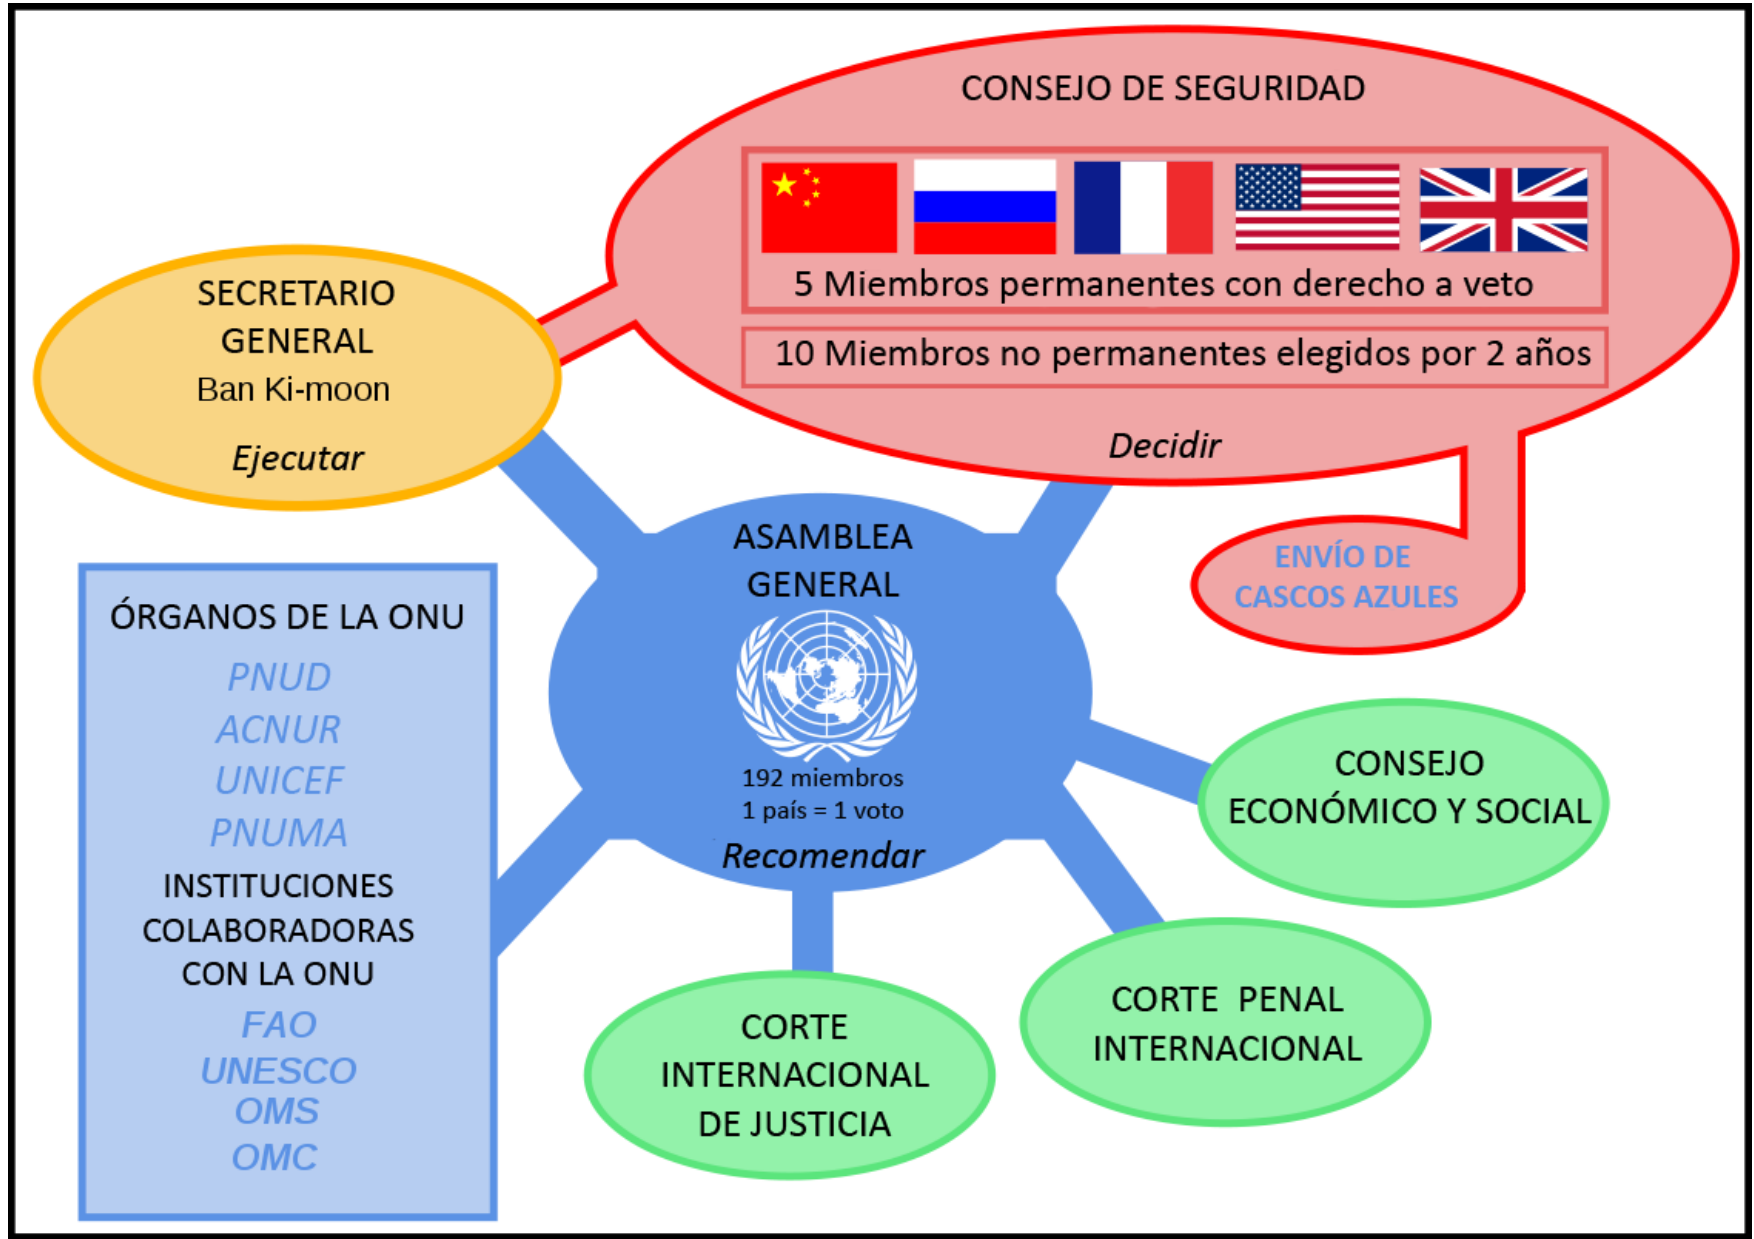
CONSEJO DE SEGURIDAD

5 Miembros permanentes con derecho a veto

10 Miembros no permanentes elegidos por 2 años

Decidir

SECRETARIO GENERAL
Ban Ki-moon

Ejecutar

ENVÍO DE CASCOS AZULES

ASAMBLEA GENERAL

192 miembros
1 país = 1 voto

Recomendar

ÓRGANOS DE LA ONU

PNUD
ACNUR
UNICEF
PNUMA

INSTITUCIONES COLABORADORAS CON LA ONU

FAO
UNESCO
OMS
OMC

CONSEJO ECONÓMICO Y SOCIAL

CORTE PENAL INTERNACIONAL

CORTE INTERNACIONAL DE JUSTICIA